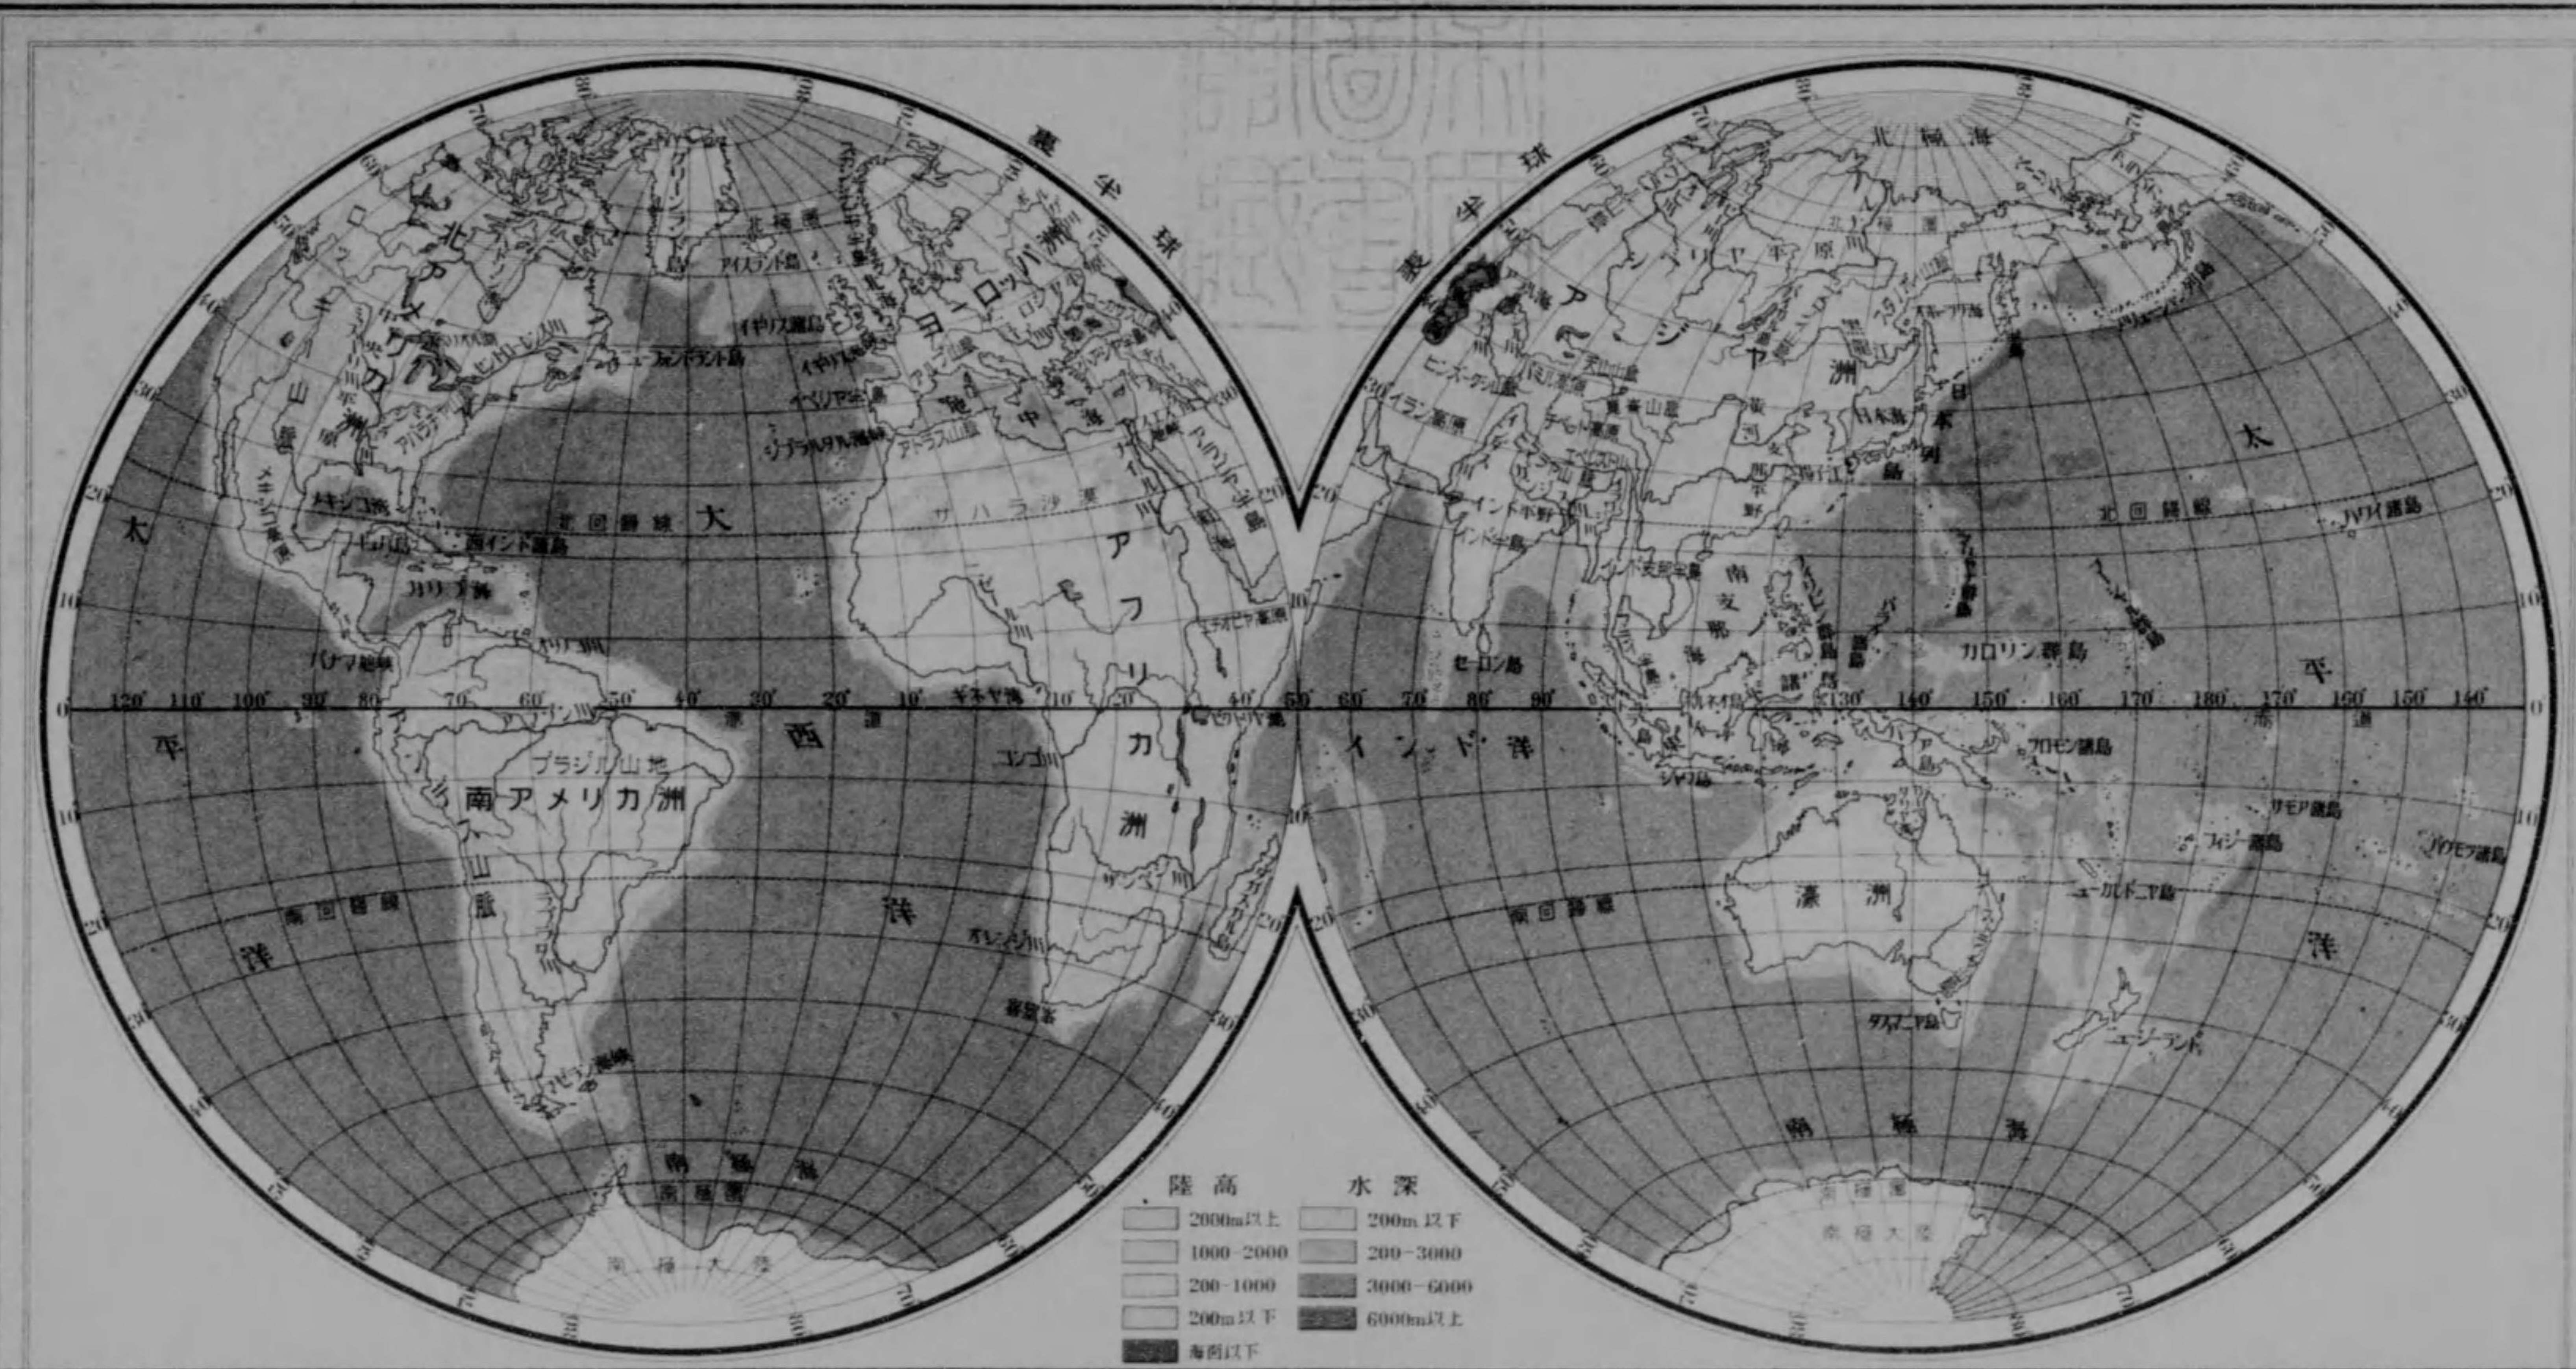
裏半球

表半球

北アメリカ洲

ロッキー山脈

グリーンランド島

北極圏

アイスランド島

イギリス諸島

ニューファンドランド島

ヨーロッパ洲

イベリア半島

アルプス山脈

ジブラルタル海峡

アトラス山脈

地中海

アパラチア山脈

メキシコ湾

メキシコ高原

北回帰線

大西洋

西インド諸島

カリブ海

パナマ地峡

サハラ沙漠

アフリカ洲

アラビア半島

紅海

エチオピア高原

ギネヤ湾

赤道

コンゴ川

ブラジル山地

南アメリカ洲

アンデス山脈

南回帰線

オレンジ川

喜望峰

マダガスカル島

マゼラン海峡

南極海

南極圏

南極大陸

太平洋

北極海

シベリヤ平原

アジヤ洲

イラン高原

ヒンズークシ山脈

天山山脈

チベット高原

ヒマラヤ山脈

インド平野

インド半島

セーロン島

インド洋

黄河

揚子江

日本海

日本列島

支那

南支那海

フィリピン諸島

カロリン諸島

ハワイ諸島

ジャワ島

ボルネオ島

ニューギニア島

ソロモン諸島

サモア諸島

フィジー諸島

ニューカレドニア島

濠洲

タスマニア島

ニュージーランド

南極海

南極圏

南極大陸

陸高

2000m以上

1000-2000

200-1000

200m以下

海面以下

水深

200m以下

200-3000

3000-6000

6000m以上

120° 110° 100° 90° 80° 70° 60° 50° 40° 30° 20° 10° 0° 10° 20° 30° 40° 50° 60° 70° 80° 90° 100° 110° 120° 130° 140° 150° 160° 170° 180° 170° 160° 150° 140°